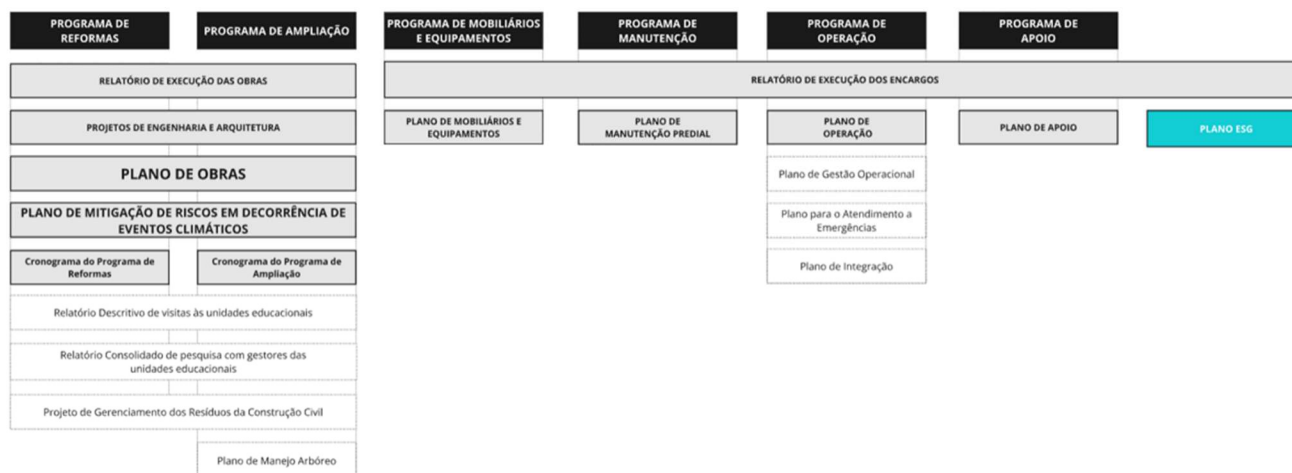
PROGRAMA DE REFORMAS

PROGRAMA DE AMPLIAÇÃO

PROGRAMA DE MOBILIÁRIOS E EQUIPAMENTOS

PROGRAMA DE MANUTENÇÃO

PROGRAMA DE OPERAÇÃO

PROGRAMA DE APOIO

RELATÓRIO DE EXECUÇÃO DAS OBRAS

RELATÓRIO DE EXECUÇÃO DOS ENCARGOS

PROJETOS DE ENGENHARIA E ARQUITETURA

PLANO DE MOBILIÁRIOS E EQUIPAMENTOS

PLANO DE MANUTENÇÃO PREDIAL

PLANO DE OPERAÇÃO

PLANO DE APOIO

PLANO ESG

PLANO DE OBRAS

Plano de Gestão Operacional

PLANO DE MITIGAÇÃO DE RISCOS EM DECORRÊNCIA DE EVENTOS CLIMÁTICOS

Plano para o Atendimento a Emergências

Cronograma do Programa de Reformas

Cronograma do Programa de Ampliação

Plano de Integração

Relatório Descritivo de visitas às unidades educacionais

Relatório Consolidado de pesquisa com gestores das unidades educacionais

Projeto de Gerenciamento dos Resíduos da Construção Civil

Plano de Manejo Arbóreo